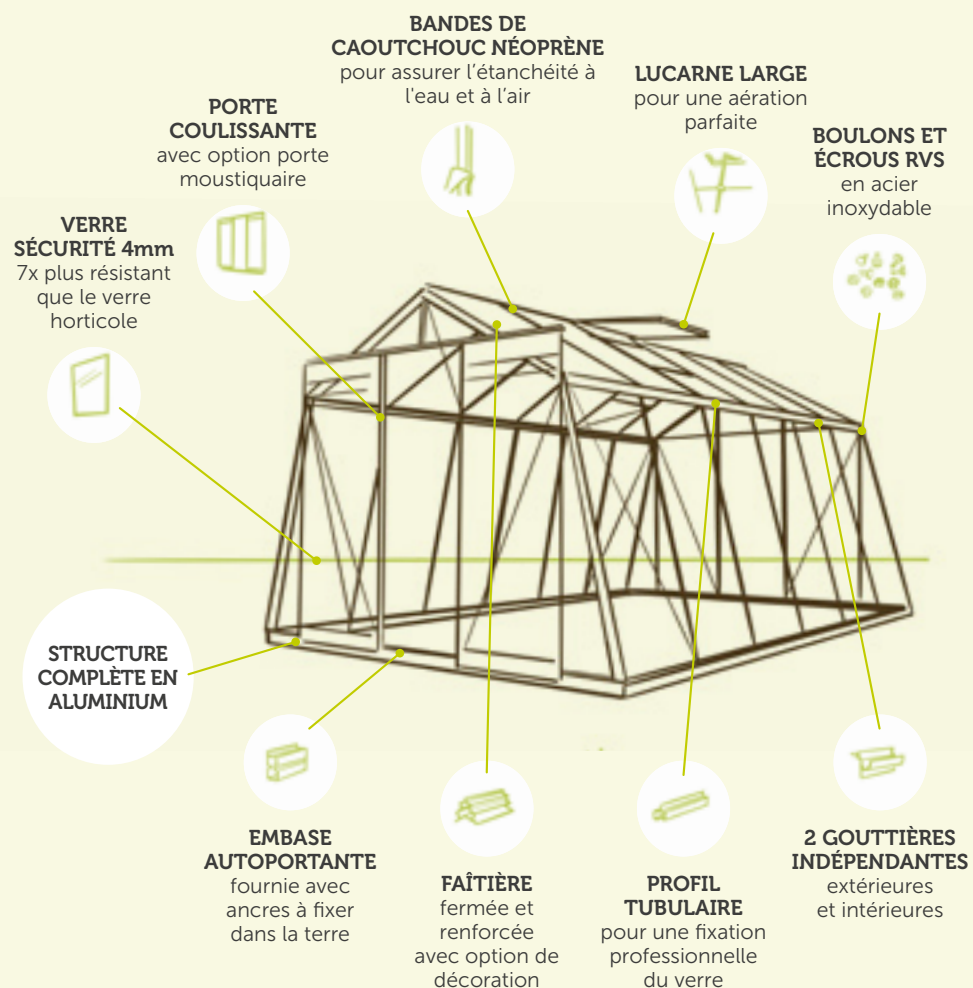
BANDES DE CAOUTCHOUC NÉOPRÈNE
pour assurer l'étanchéité à l'eau et à l'air

LUCARNE LARGE
pour une aération parfaite

PORTE COULISSANTE
avec option porte moustiquaire

BOULONS ET ÉCROUS RVS
en acier inoxydable

VERRE SÉCURITÉ 4mm
7x plus résistant que le verre horticole

STRUCTURE COMPLÈTE EN ALUMINIUM

EMBASE AUTOPORTANTE
fournie avec ancres à fixer dans la terre

FAÎTIÈRE
fermée et renforcée avec option de décoration

PROFIL TUBULAIRE
pour une fixation professionnelle du verre

2 GOUTTIÈRES INDÉPENDANTES
extérieures et intérieures